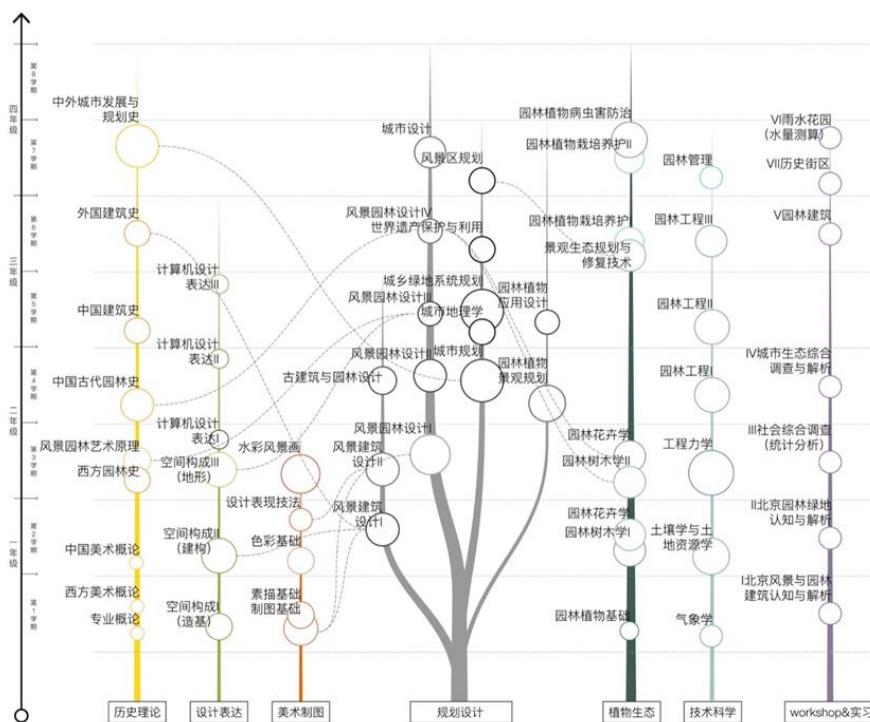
四年级
第8学期
第7学期
三年级
第6学期
第5学期
二年级
第4学期
第3学期
一年级
第2学期
第1学期

中外城市发展与规划史
外国建筑史
中国建筑史
中国古代园林史
风景园林艺术原理
西方园林史
中国美术概论
西方美术概论
专业概论

计算机设计表达III
计算机设计表达II
计算机设计表达I
空间构成III（地形）
空间构成II（建构）
空间构成I（造基）

水彩风景画
设计表现技法
色彩基础
素描基础
制图基础

城市设计
风景区规划
风景园林设计IV
世界遗产保护与利用
城乡绿地系统规划
风景园林设计III
城市地理学
风景园林设计II
城市规划
古建筑与园林设计
风景园林设计I
风景建筑设计II
风景建筑设计I

园林植物应用设计
园林植物景观规划

园林植物病虫害防治
园林植物栽培养护II
园林植物栽培养护I
景观生态规划与修复技术
园林花卉学II
园林树木学II
园林花卉学I
园林树木学I
园林植物基础

园林管理
园林工程III
园林工程II
园林工程I
工程力学
土壤学与土地资源学
气象学

VI雨水花园（水量测算）
VII历史街区
V园林建筑
IV城市生态综合调查与解析
III社会综合调查（统计分析）
II北京园林绿地认知与解析
I北京风景与园林建筑认知与解析

历史理论
设计表达
美术制图
规划设计
植物生态
技术科学
workshop&实习